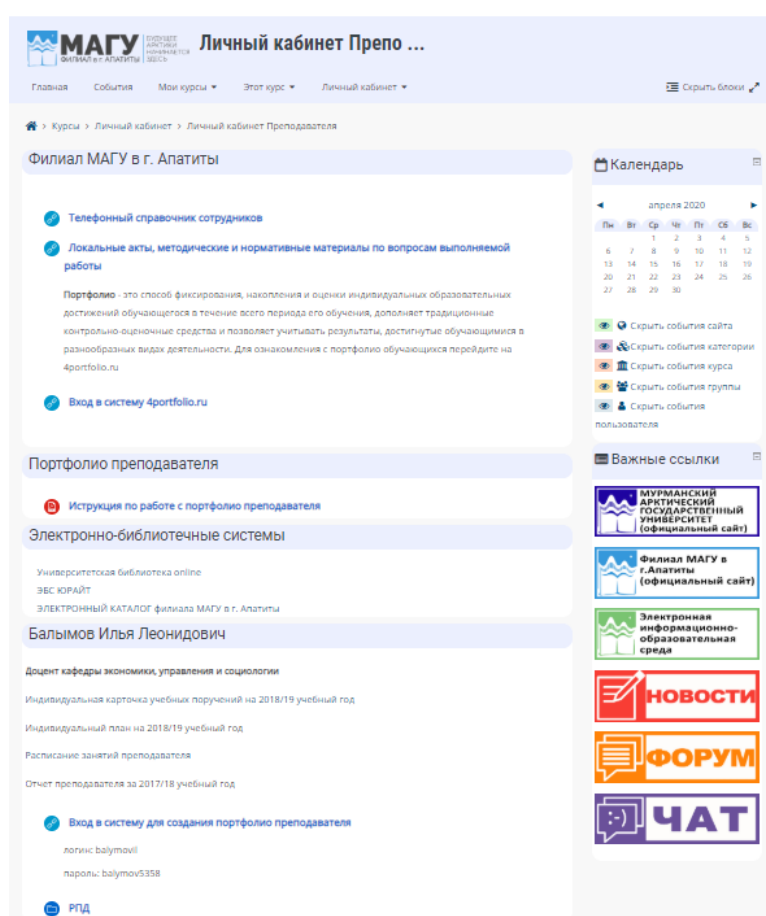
МАГУ ФИЛИАЛ в г. АПАТИТЫ БУДУЩЕЕ АРКТИКИ НАЧИНАЕТСЯ ЗДЕСЬ Личный кабинет Препо ...

Главная События Мои курсы ▾ Этот курс ▾ Личный кабинет ▾ Скрыть блоки

› Курсы › Личный кабинет › Личный кабинет Преподавателя

Филиал МАГУ в г. Апатиты

Телефонный справочник сотрудников

Локальные акты, методические и нормативные материалы по вопросам выполняемой работы

**Портфолио** - это способ фиксирования, накопления и оценки индивидуальных образовательных достижений обучающегося в течение всего периода его обучения, дополняет традиционные контрольно-оценочные средства и позволяет учитывать результаты, достигнутые обучающимися в разнообразных видах деятельности. Для ознакомления с портфолио обучающихся перейдите на 4portfolio.ru

Вход в систему 4portfolio.ru

Портфолио преподавателя

Иструкция по работе с портфолио преподавателя

Электронно-библиотечные системы

Университетская библиотека online
ЭБС ЮРАЙТ
ЭЛЕКТРОННЫЙ КАТАЛОГ филиала МАГУ в г. Апатиты

Балымов Илья Леонидович

Доцент кафедры экономики, управления и социологии

Индивидуальная карточка учебных поручений на 2018/19 учебный год

Индивидуальный план на 2018/19 учебный год

Расписание занятий преподавателя

Отчет преподавателя за 2017/18 учебный год

Вход в систему для создания портфолио преподавателя

логин: balymovil

пароль: balymov5358

РПД

Календарь

◄ апреля 2020 ►

| Пн | Вт | Ср | Чт | Пт | Сб | Вс |
|---|---|---|---|---|---|---|
| | | 1 | 2 | 3 | 4 | 5 |
| 6 | 7 | 8 | 9 | 10 | 11 | 12 |
| 13 | 14 | 15 | 16 | 17 | 18 | 19 |
| 20 | 21 | 22 | 23 | 24 | 25 | 26 |
| 27 | 28 | 29 | 30 | | | |

Скрыть события сайта
Скрыть события категории
Скрыть события курса
Скрыть события группы
Скрыть события пользователя

Важные ссылки

МУРМАНСКИЙ АРКТИЧЕСКИЙ ГОСУДАРСТВЕННЫЙ УНИВЕРСИТЕТ (официальный сайт)

Филиал МАГУ в г.Апатиты (официальный сайт)

Электронная информационно-образовательная среда

НОВОСТИ

ФОРУМ

ЧАТ